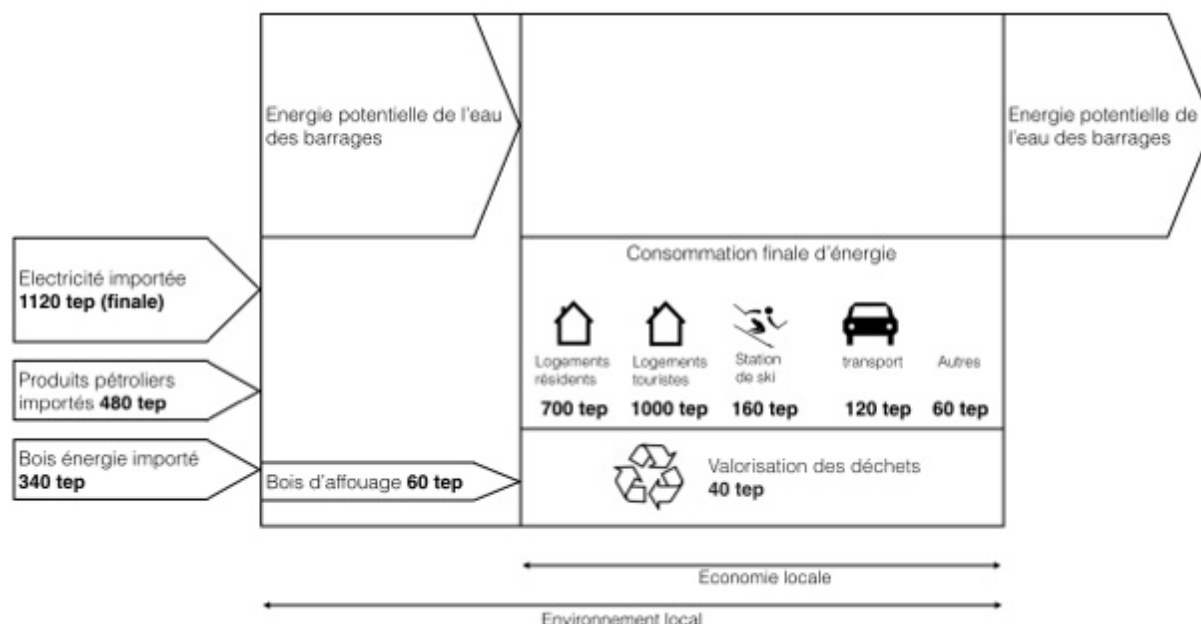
Energie potentielle de l'eau des barrages

Energie potentielle de l'eau des barrages

Electricité importée **1120 tep (finale)**

Produits pétroliers importés **480 tep**

Bois énergie importé **340 tep**

Bois d'affouage **60 tep**

Consommation finale d'énergie

Logements résidents
**700 tep**

Logements touristes
**1000 tep**

Station de ski
**160 tep**

transport
**120 tep**

Autres
**60 tep**

Valorisation des déchets **40 tep**

Economie locale

Environnement local